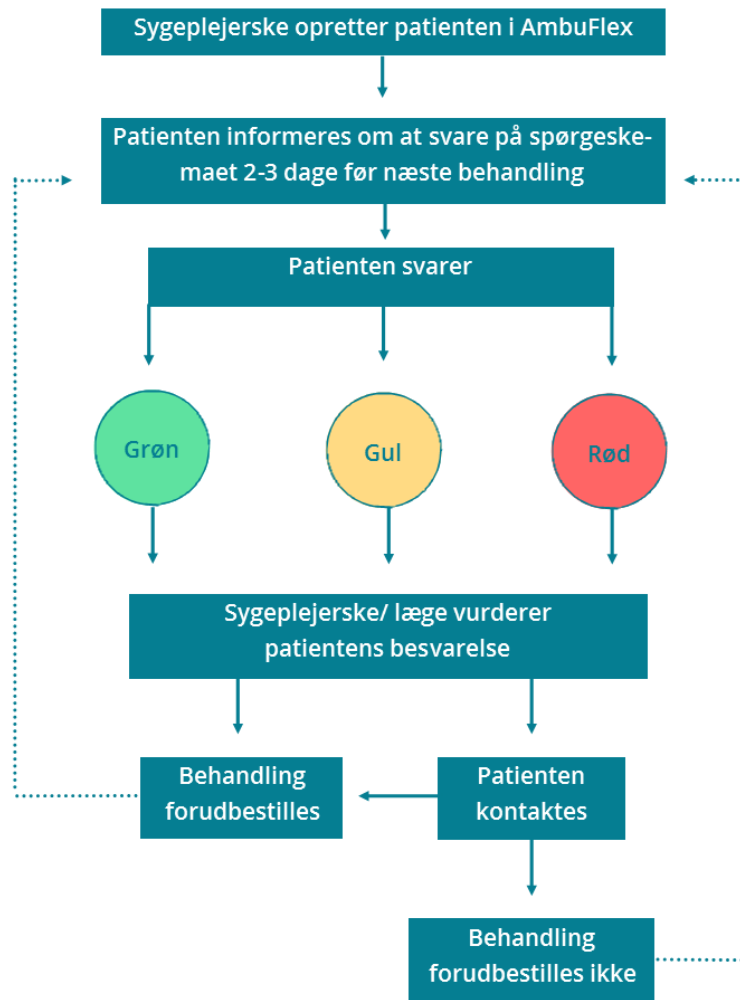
Sygeplejerske opretter patienten i AmbuFlex

Patienten informeres om at svare på spørgeskemaet 2-3 dage før næste behandling

Patienten svarer

Grøn

Gul

Rød

Sygeplejerske/ læge vurderer patientens besvarelse

Behandling forudbestilles

Patienten kontaktes

Behandling forudbestilles ikke